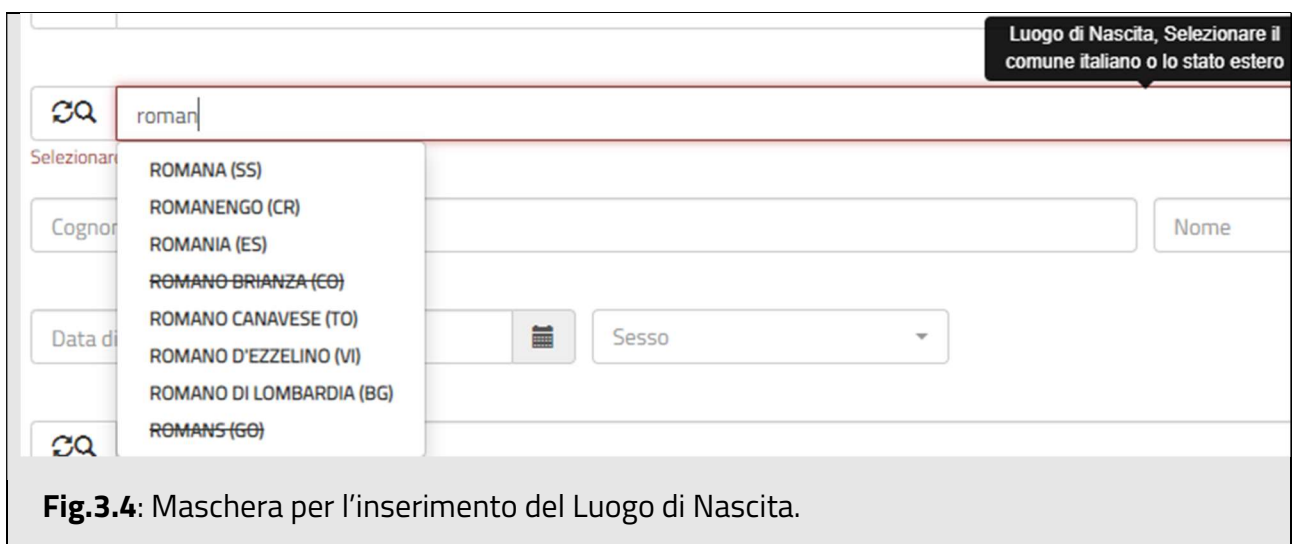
Luogo di Nascita, Selezionare il comune italiano o lo stato estero

roman

Selezionar

ROMANA (SS)
ROMANENGO (CR)
ROMANIA (ES)
~~ROMANO BRIANZA (CO)~~
ROMANO CANAVESE (TO)
ROMANO D'EZZELINO (VI)
ROMANO DI LOMBARDIA (BG)
~~ROMANS (GO)~~

Cognor

Nome

Data di

Sesso

**Fig.3.4**: Maschera per l'inserimento del Luogo di Nascita.